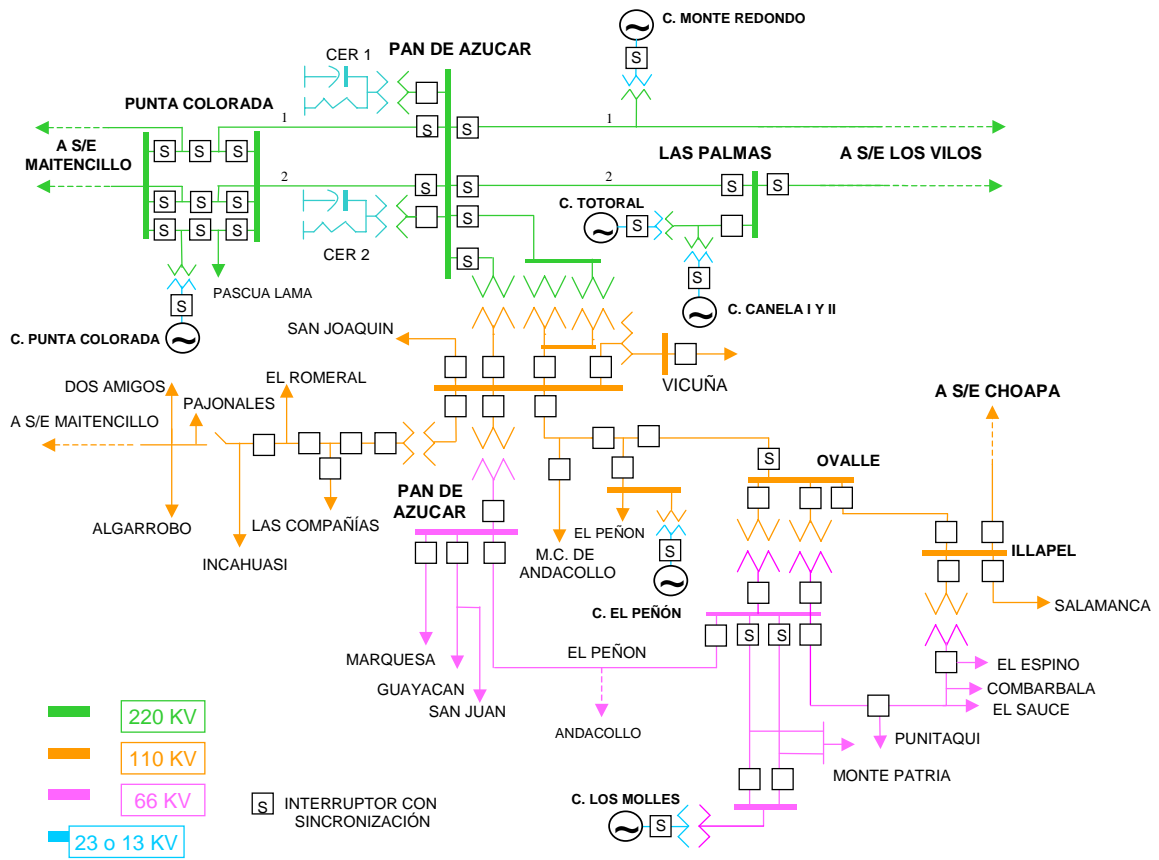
C. MONTE REDONDO

S

CER 1

PAN DE AZUCAR

PUNTA COLORADA

1

1

A S/E MAITENCILLO

S S S

S S

S S S S

S S S

S S S

LAS PALMAS

A S/E LOS VILOS

2

2

S S S

C. TOTORAL

S

CER 2

S

S

S

PASCUA LAMA

S

C. CANELA I Y II

C. PUNTA COLORADA

SAN JOAQUIN

VICUÑA

DOS AMIGOS

EL ROMERAL

PAJONALES

A S/E MAITENCILLO

A S/E CHOAPA

S

OVALLE

PAN DE AZUCAR

ALGARROBO

LAS COMPAÑÍAS

EL PEÑON

INCAHUASI

M.C. DE ANDACOLLO

S

ILLAPEL

C. EL PEÑÓN

SALAMANCA

S S

MARQUESA

EL PEÑON

EL ESPINO

GUAYACAN

COMBARBALA

SAN JUAN

EL SAUCE

220 KV

ANDACOLLO

PUNITAQUI

110 KV

MONTE PATRIA

66 KV

S INTERRUPTOR CON SINCRONIZACIÓN

C. LOS MOLLES

S

23 o 13 KV